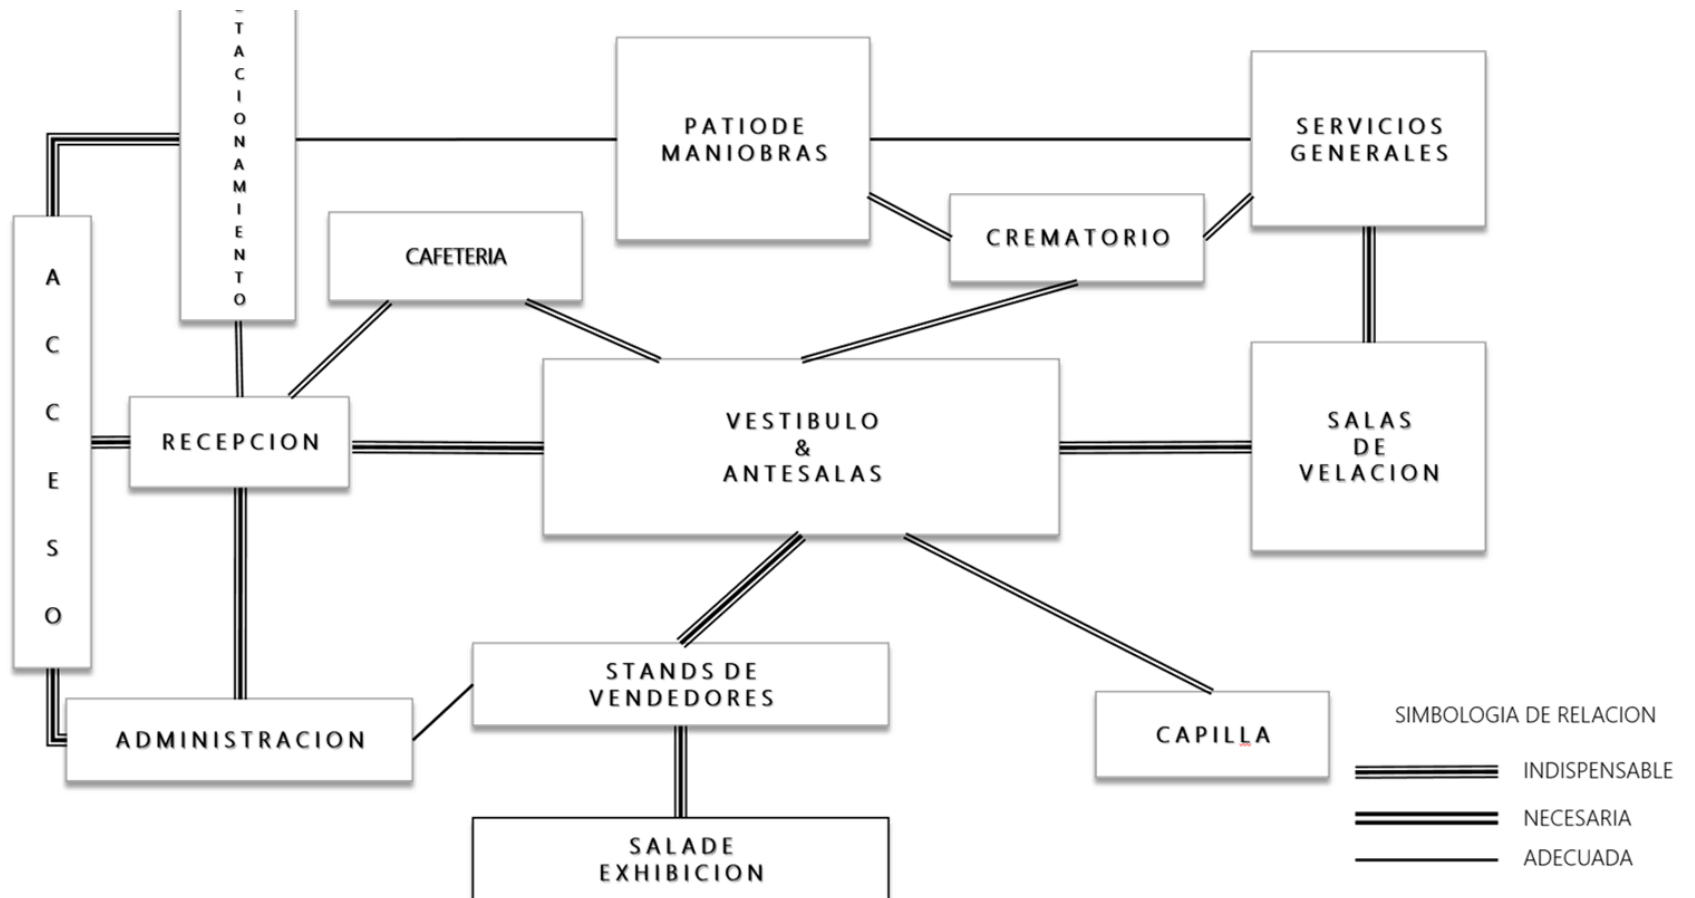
TACIONAMIENTO

PATIODE MANIOBRAS

SERVICIOS GENERALES

CREMATORIO

CAFETERIA

ACCESO

RECEPCION

VESTIBULO & ANTESALAS

SALAS DE VELACION

STANDS DE VENDEDORES

ADMINISTRACION

CAPILLA

SALADE EXHIBICION

SIMBOLOGIA DE RELACION

INDISPENSABLE

NECESARIA

ADECUADA